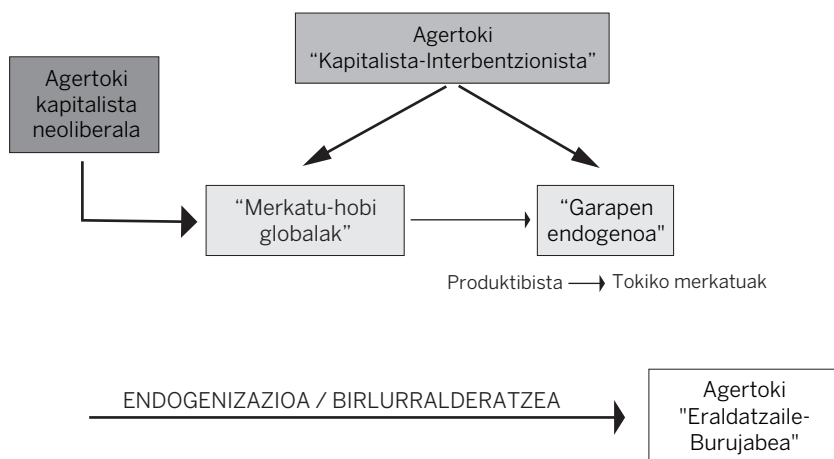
Agertoki "Kapitalista-Interbentzionista"

Agertoki kapitalista neoliberala

"Merkatu-hobi globalak"

"Garapen endogenoa"

Produktibista → Tokiko merkatuak

ENDOGENIZAZIOA / BIRLURRALDERATZEA

Agertoki "Eraldatzaile-Burujabea"